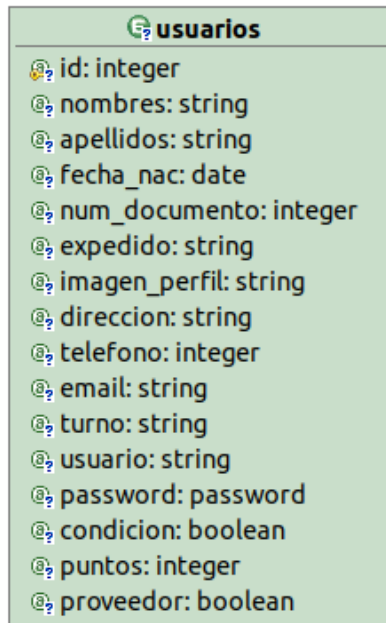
usuarios

id: integer
nombres: string
apellidos: string
fecha_nac: date
num_documento: integer
expedido: string
imagen_perfil: string
direccion: string
telefono: integer
email: string
turno: string
usuario: string
password: password
condicion: boolean
puntos: integer
proveedor: boolean